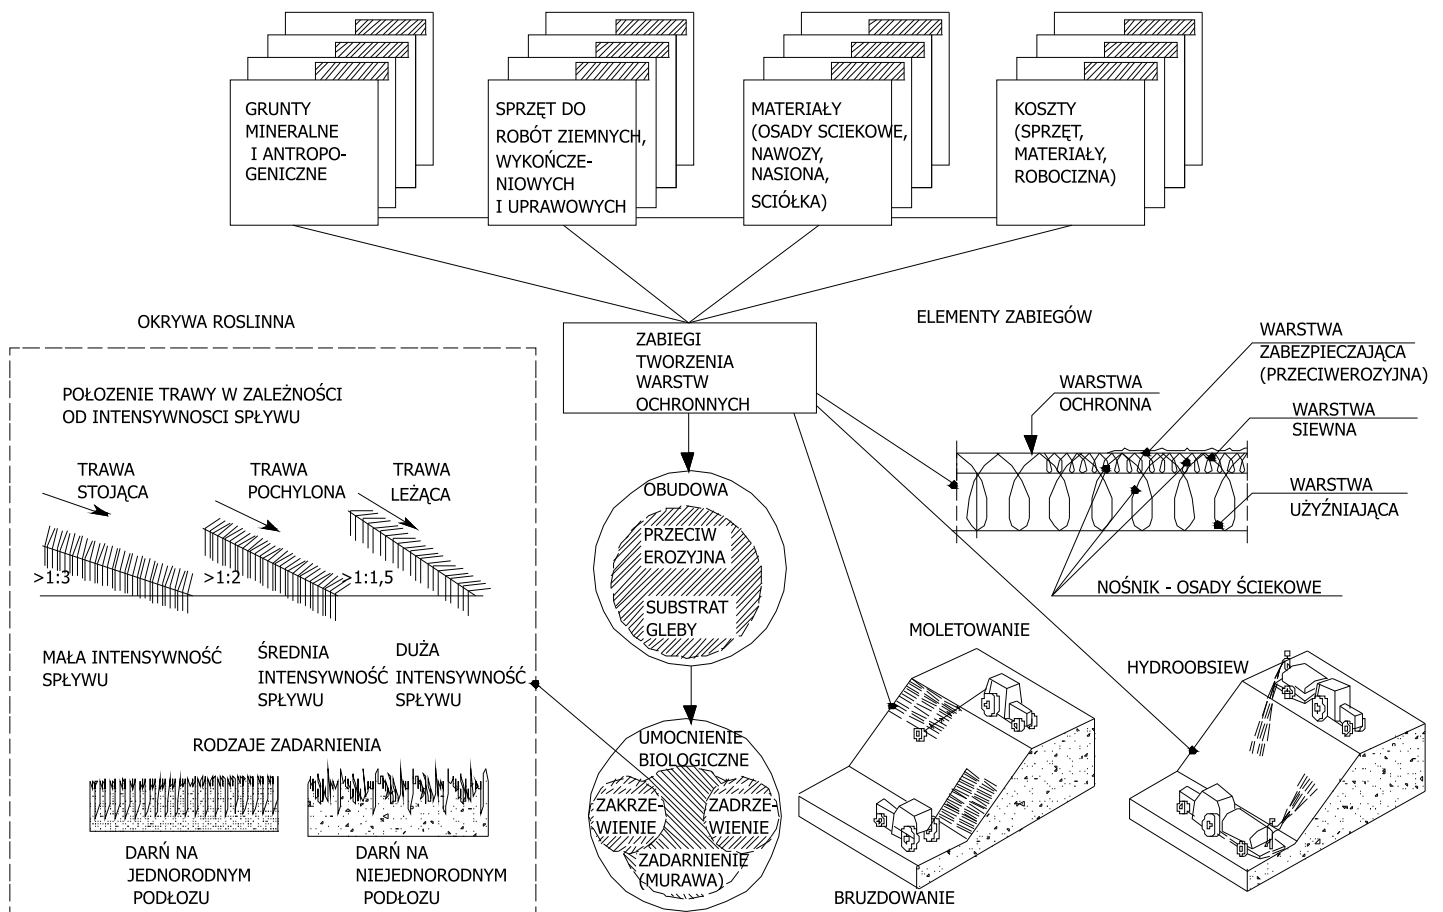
GRUNTY MINERALNE I ANTROPOGENICZNE

SPRZĘT DO ROBÓT ZIEMNYCH, WYKOŃCZENIOWYCH I UPRAWOWYCH

MATERIAŁY (OSADY SCIEKOWE, NAWOZY, NASIONA, SCIÓŁKA)

KOSZTY (SPRZĘT, MATERIAŁY, ROBOCIZNA)

OKRYWA ROSLINNA

ZABIEGI TWORZENIA WARSTW OCHRONNYCH

ELEMENTY ZABIEGÓW

POŁOZENIE TRAWY W ZALEŻNOŚCI OD INTENSYWNOSCI SPŁYWU

TRAWA STOJĄCA

TRAWA POCHYLONA

TRAWA LEŻĄCA

>1:3

>1:2

>1:1,5

MAŁA INTENSYWNOŚĆ SPŁYWU

ŚREDNIA INTENSYWNOŚĆ SPŁYWU

DUŻA INTENSYWNOŚĆ SPŁYWU

RODZAJE ZADARNIENIA

DARŃ NA JEDNORODNYM PODŁOZU

DARŃ NA NIEJEDNORODNYM PODŁOZU

OBUDOWA

PRZECIW EROZYJNA

SUBSTRAT GLEBY

UMOCNIENIE BIOLOGICZNE

ZAKRZEWIENIE

ZADRZEWIENIE

ZADARNIENIE (MURAWA)

WARSTWA ZABEZPIECZAJĄCA (PRZECIWEROZYJNA)

WARSTWA OCHRONNA

WARSTWA SIEWNA

WARSTWA UŻYŹNIAJĄCA

NOŚNIK - OSADY ŚCIEKOWE

MOLETOWANIE

HYDROOBSIEW

BRUZDOWANIE